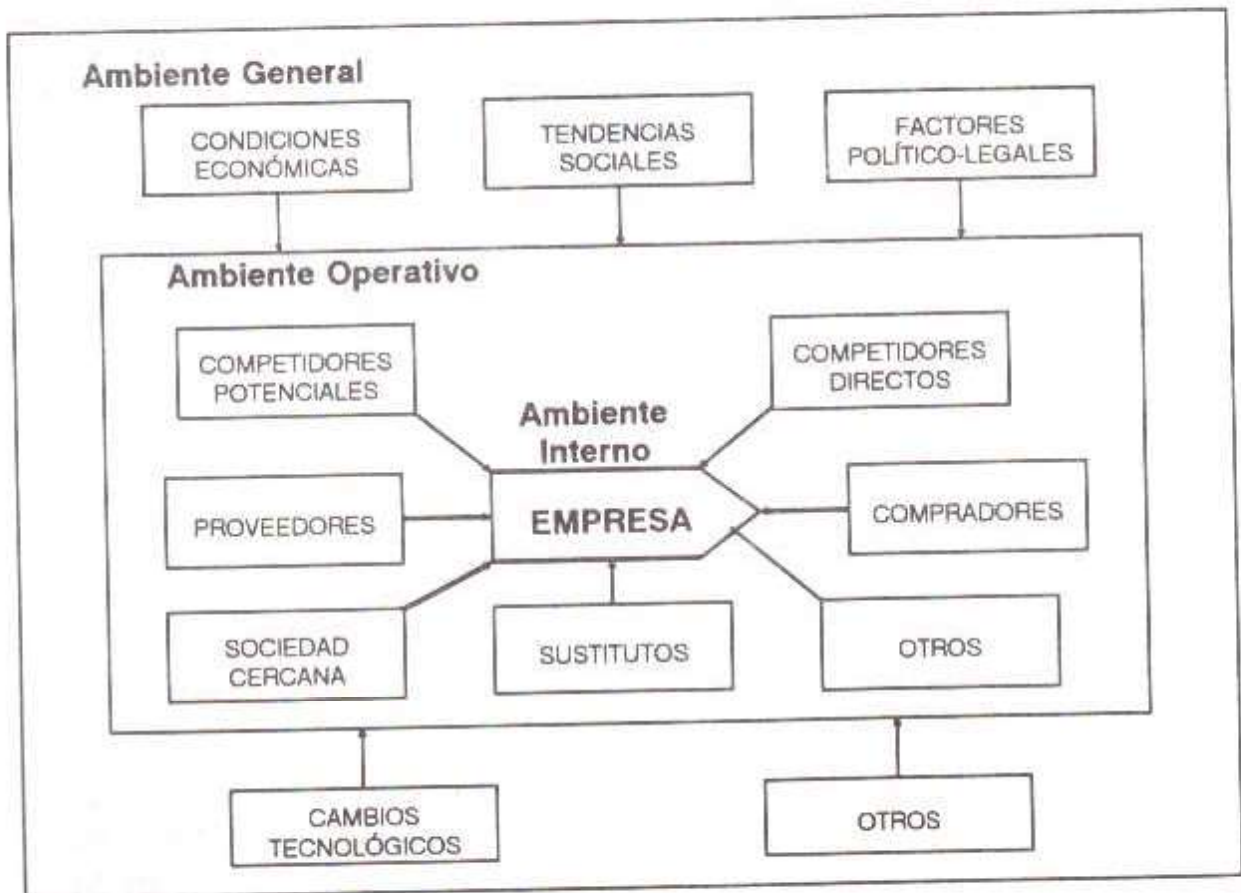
Ambiente General

CONDICIONES ECONÓMICAS

TENDENCIAS SOCIALES

FACTORES POLÍTICO-LEGALES

Ambiente Operativo

COMPETIDORES POTENCIALES

COMPETIDORES DIRECTOS

Ambiente Interno

PROVEEDORES

EMPRESA

COMPRADORES

SOCIEDAD CERCANA

SUSTITUTOS

OTROS

CAMBIOS TECNOLÓGICOS

OTROS